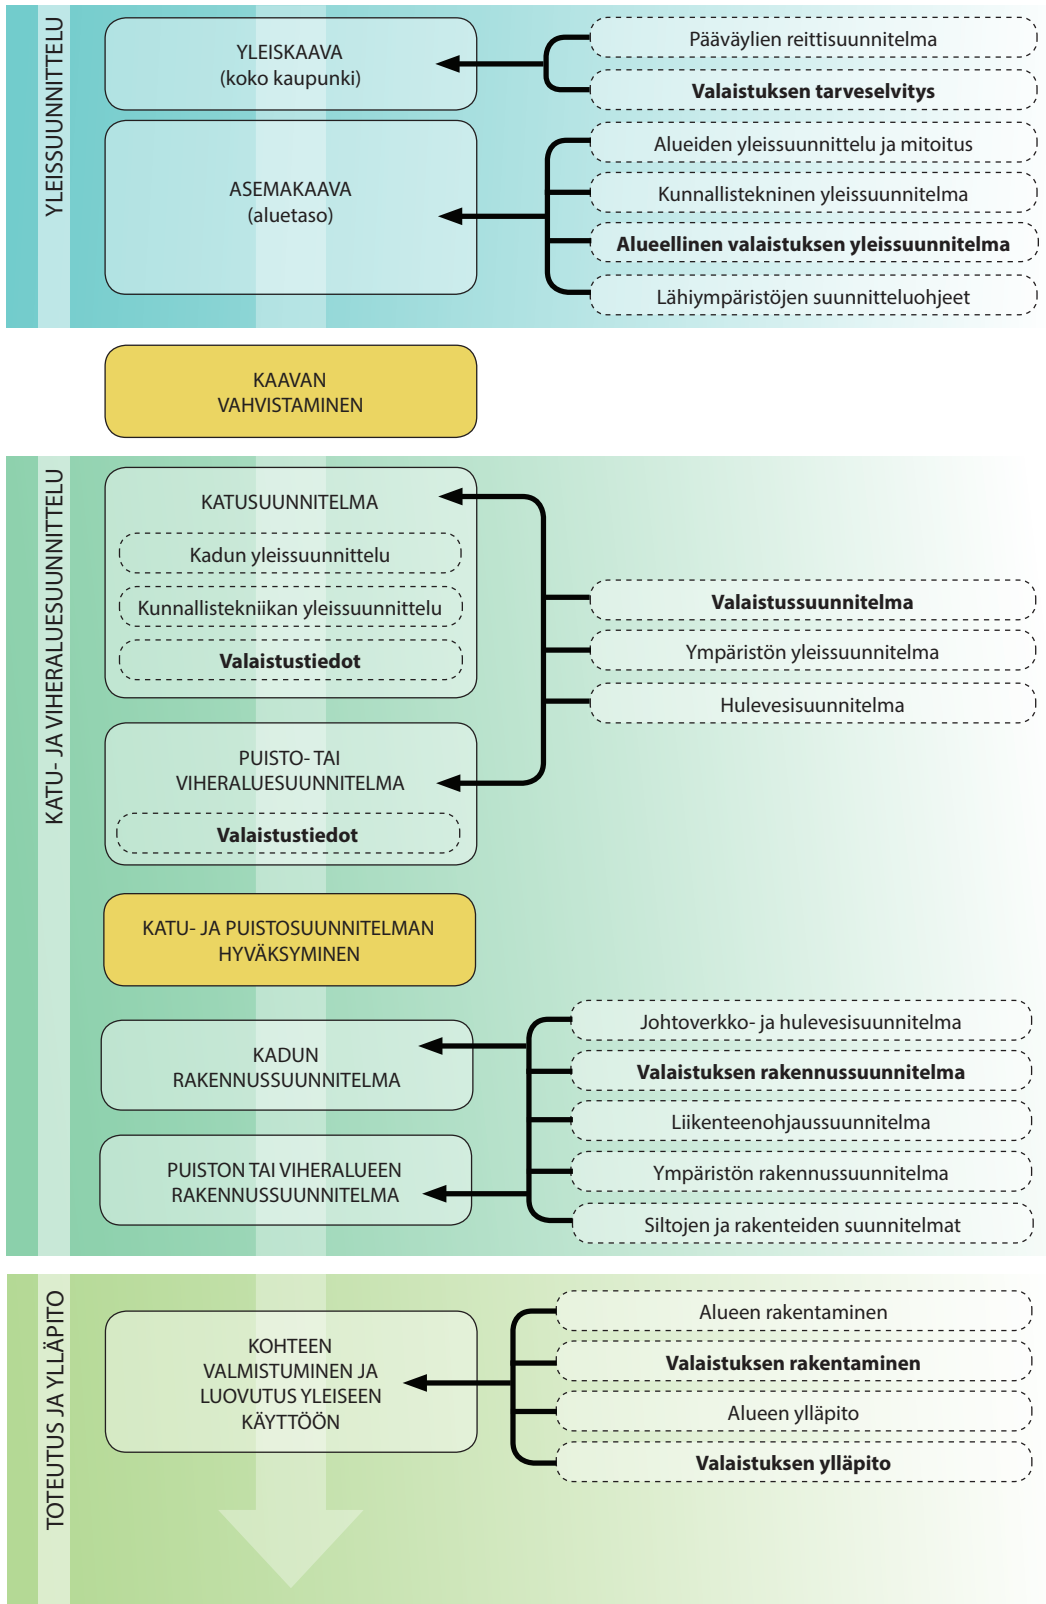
YLEISSUUNNITTELU

YLEISKAAVA
(koko kaupunki)

Pääväylien reittisuunnitelma

Valaistuksen tarveselvitys

ASEMAKAAVA
(aluetaso)

Alueiden yleissuunnittelu ja mitoitus

Kunnallistekninen yleissuunnitelma

Alueellinen valaistuksen yleissuunnitelma

Lähiympäristöjen suunnitteluohjeet

KAAVAN
VAHVISTAMINEN

KATU- JA VIHERALUESUUNNITTELU

KATUSUUNNITELMA

Kadun yleissuunnittelu

Kunnallistekniikan yleissuunnittelu

Valaistustiedot

Valaistussuunnitelma

Ympäristön yleissuunnitelma

Hulevesisuunnitelma

PUISTO- TAI
VIHERALUESUUNNITELMA

Valaistustiedot

KATU- JA PUISTOSUUNNITELMAN
HYVÄKSYMINEN

KADUN
RAKENNUSSUUNNITELMA

PUISTON TAI VIHERALUEEN
RAKENNUSSUUNNITELMA

Johtoverkko- ja hulevesisuunnitelma

Valaistuksen rakennussuunnitelma

Liikenteenohjaussuunnitelma

Ympäristön rakennussuunnitelma

Siltojen ja rakenteiden suunnitelmat

TOTEUTUS JA YLLÄPITO

KOHTEEN
VALMISTUMINEN JA
LUOVUTUS YLEISEEN
KÄYTTÖÖN

Alueen rakentaminen

Valaistuksen rakentaminen

Alueen ylläpito

Valaistuksen ylläpito